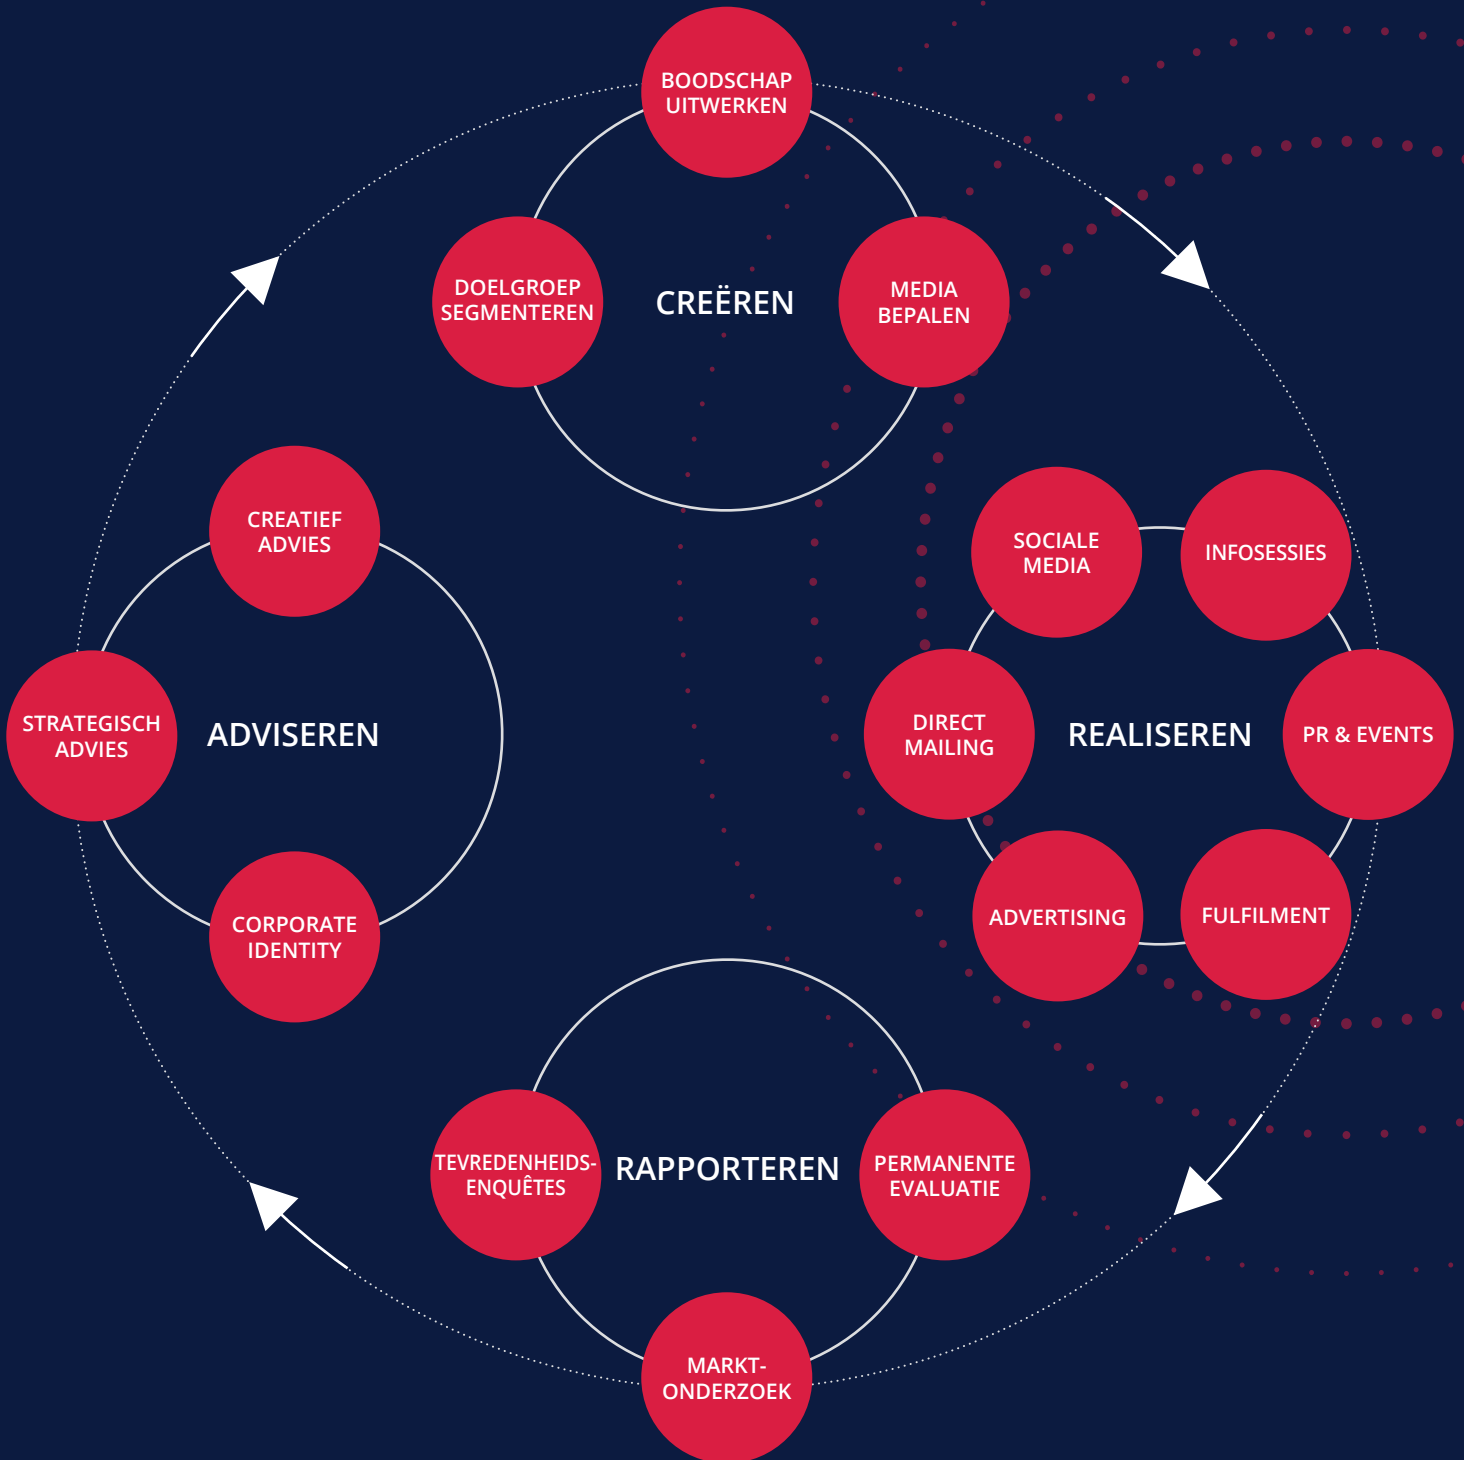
BOODSCHAP UITWERKEN

DOELGROEP SEGMENTEREN

CREËREN

MEDIA BEPALEN

CREATIEF ADVIES

STRATEGISCH ADVIES

ADVISEREN

CORPORATE IDENTITY

SOCIALE MEDIA

INFOSESSIES

DIRECT MAILING

REALISEREN

PR & EVENTS

ADVERTISING

FULFILMENT

TEVREDENHEIDS-ENQUÊTES

RAPPORTEREN

PERMANENTE EVALUATIE

MARKT-ONDERZOEK